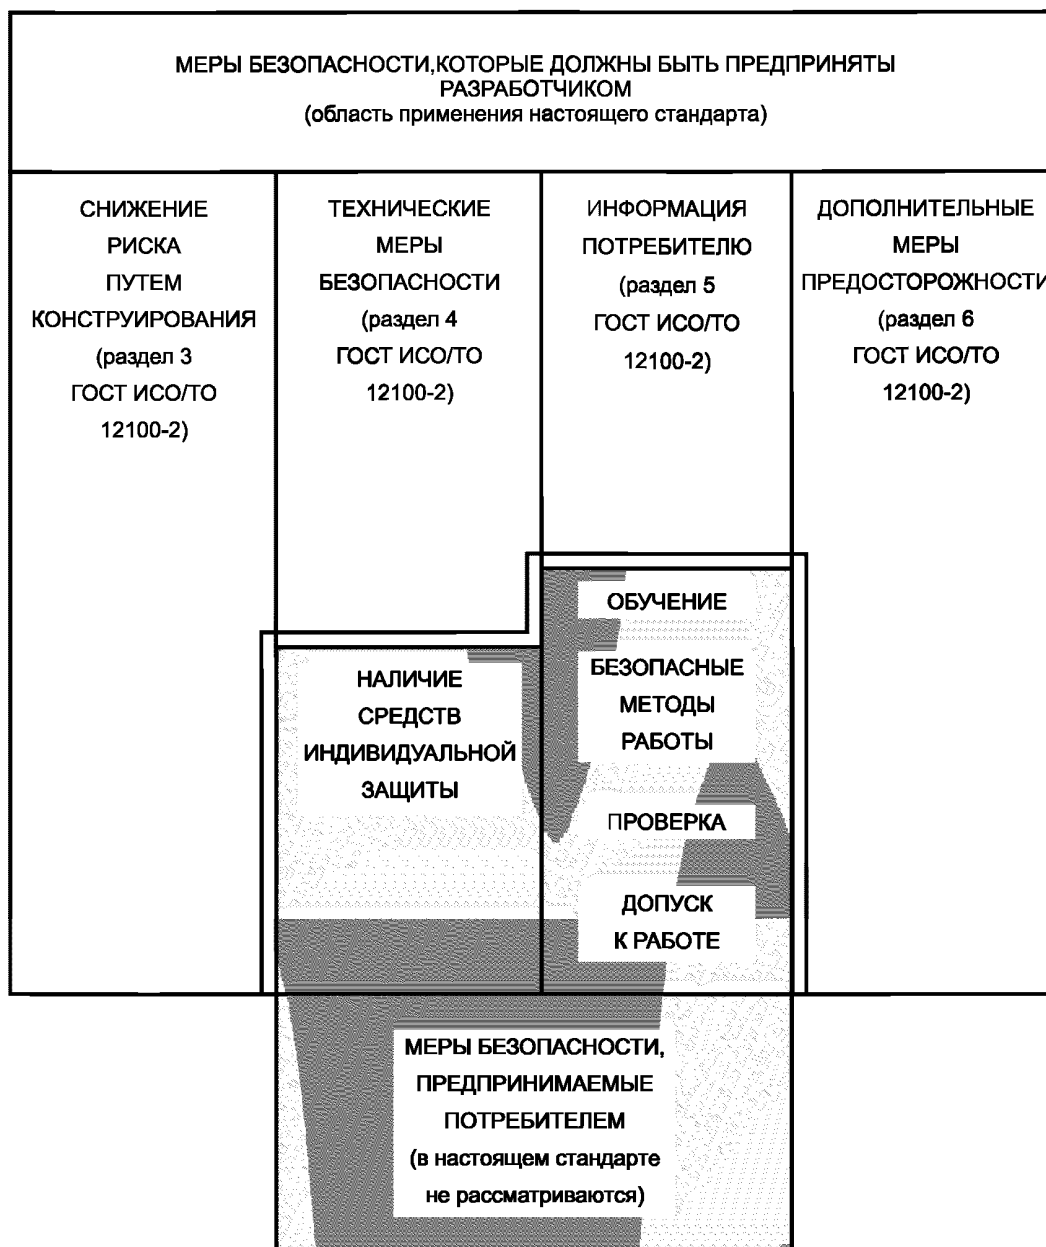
МЕРЫ БЕЗОПАСНОСТИ,КОТОРЫЕ ДОЛЖНЫ БЫТЬ ПРЕДПРИНЯТЫ РАЗРАБОТЧИКОМ
(область применения настоящего стандарта)

СНИЖЕНИЕ РИСКА ПУТЕМ КОНСТРУИРОВАНИЯ (раздел 3 ГОСТ ИСО/ТО 12100-2)

ТЕХНИЧЕСКИЕ МЕРЫ БЕЗОПАСНОСТИ (раздел 4 ГОСТ ИСО/ТО 12100-2)

ИНФОРМАЦИЯ ПОТРЕБИТЕЛЮ (раздел 5 ГОСТ ИСО/ТО 12100-2)

ДОПОЛНИТЕЛЬНЫЕ МЕРЫ ПРЕДОСТОРОЖНОСТИ (раздел 6 ГОСТ ИСО/ТО 12100-2)

ОБУЧЕНИЕ

НАЛИЧИЕ СРЕДСТВ ИНДИВИДУАЛЬНОЙ ЗАЩИТЫ

БЕЗОПАСНЫЕ МЕТОДЫ РАБОТЫ

ПРОВЕРКА

ДОПУСК К РАБОТЕ

МЕРЫ БЕЗОПАСНОСТИ, ПРЕДПРИНИМАЕМЫЕ ПОТРЕБИТЕЛЕМ (в настоящем стандарте не рассматриваются)